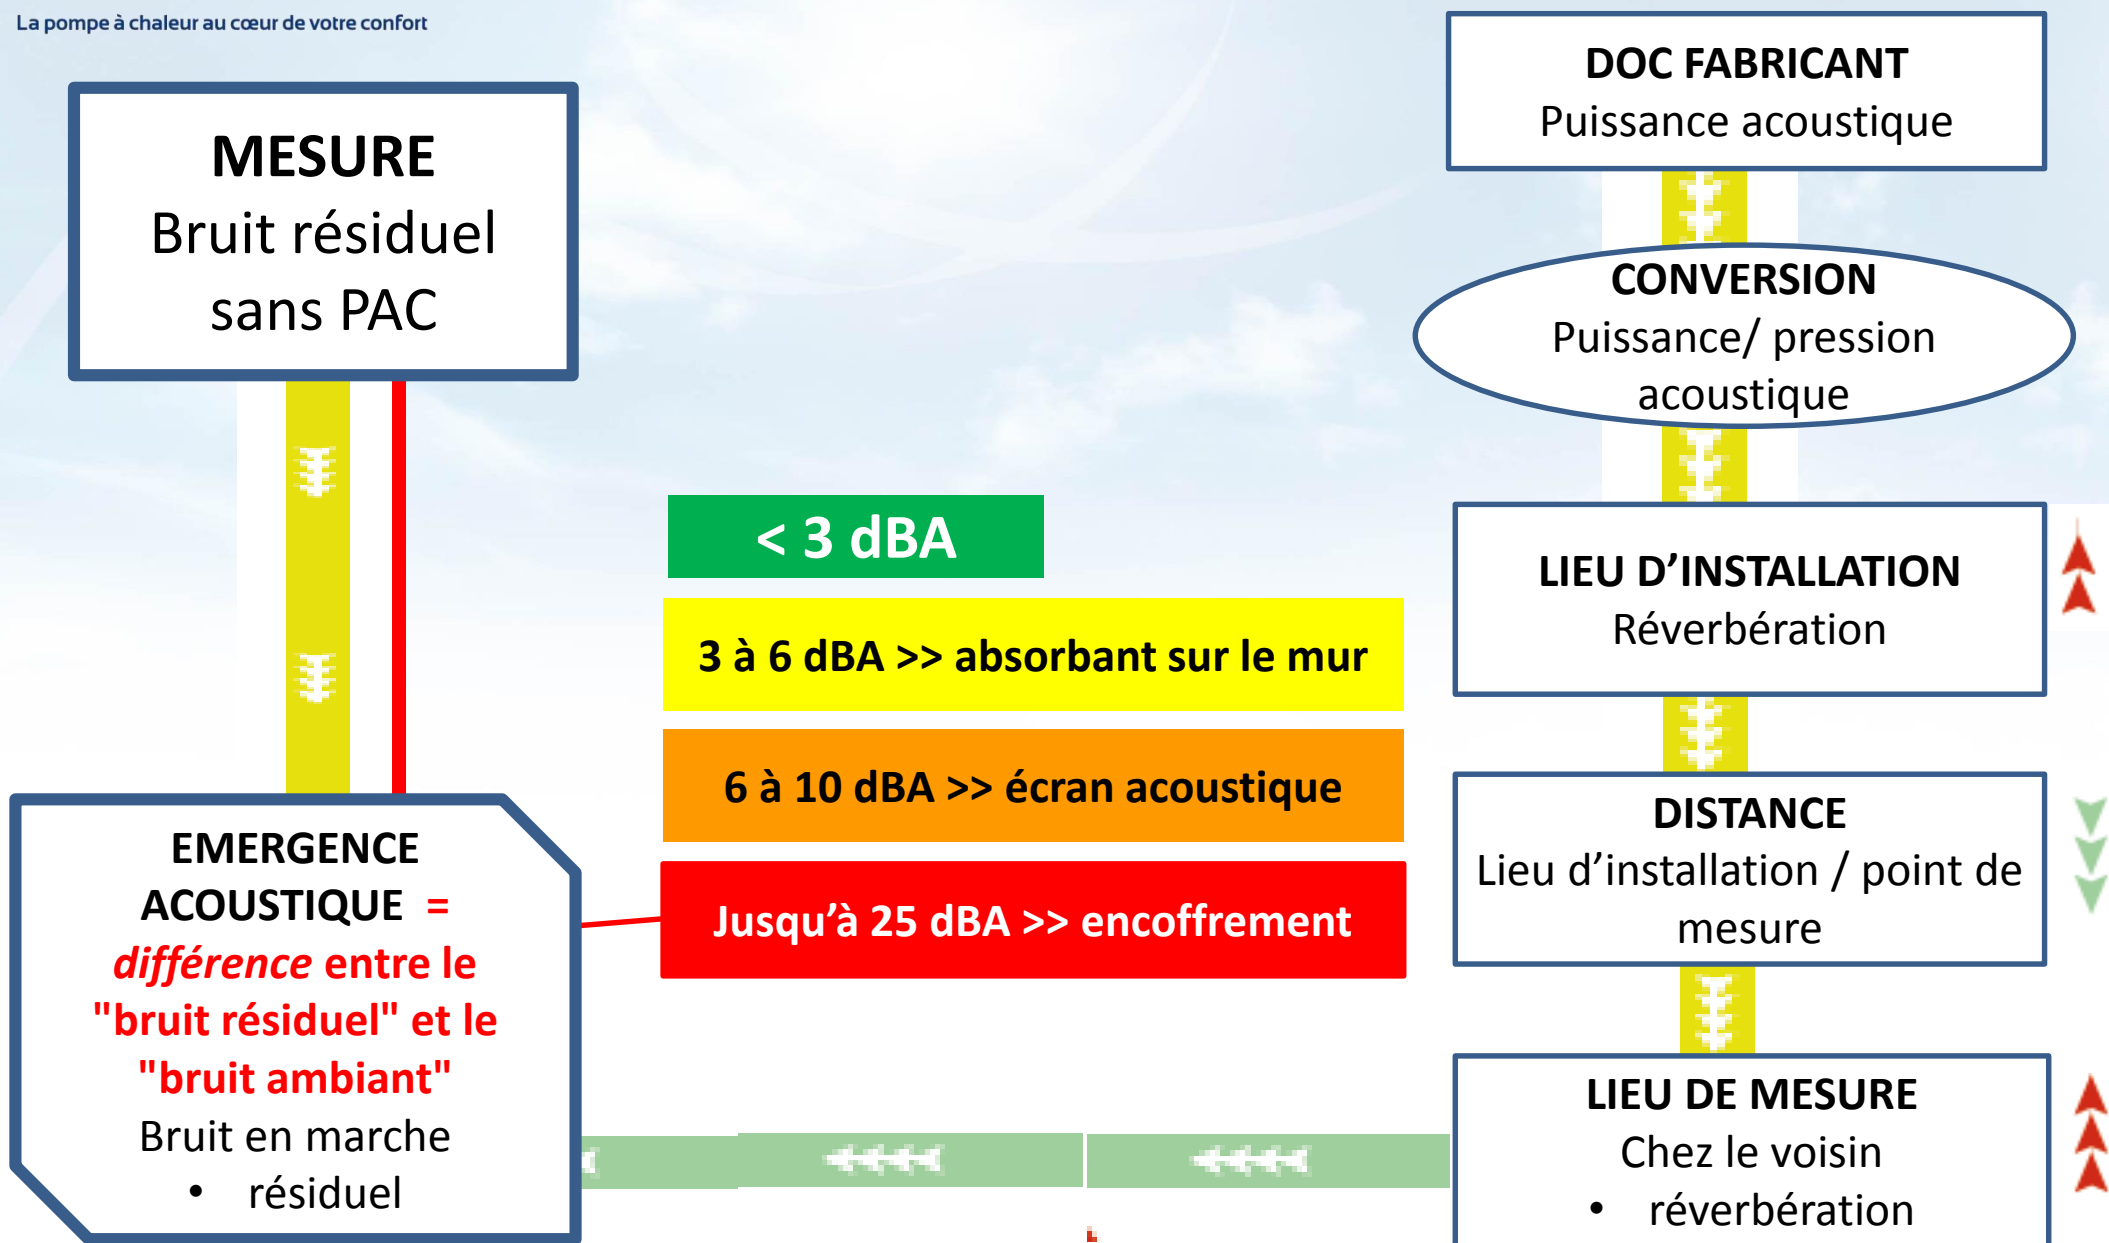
La pompe à chaleur au cœur de votre confort

MESURE
Bruit résiduel sans PAC

EMERGENCE ACOUSTIQUE = *différence* entre le "bruit résiduel" et le "bruit ambiant"
Bruit en marche
• résiduel

< 3 dBA

3 à 6 dBA >> absorbant sur le mur

6 à 10 dBA >> écran acoustique

Jusqu'à 25 dBA >> encoffrement

DOC FABRICANT
Puissance acoustique

CONVERSION
Puissance/ pression acoustique

LIEU D'INSTALLATION
Réverbération

DISTANCE
Lieu d'installation / point de mesure

LIEU DE MESURE
Chez le voisin
• réverbération